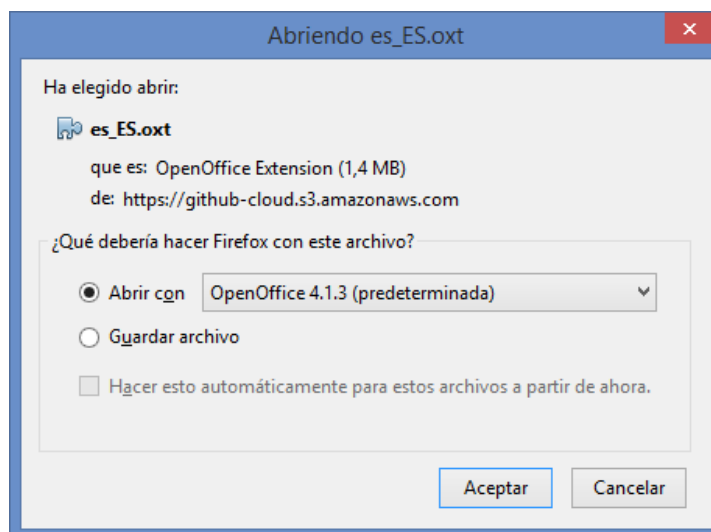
Abriendo es_ES.oxt

Ha elegido abrir:

es_ES.oxt

que es: OpenOffice Extension (1,4 MB)

de: https://github-cloud.s3.amazonaws.com

¿Qué debería hacer Firefox con este archivo?

Abrir con OpenOffice 4.1.3 (predeterminada)

Guardar archivo

Hacer esto automáticamente para estos archivos a partir de ahora.

Aceptar Cancelar